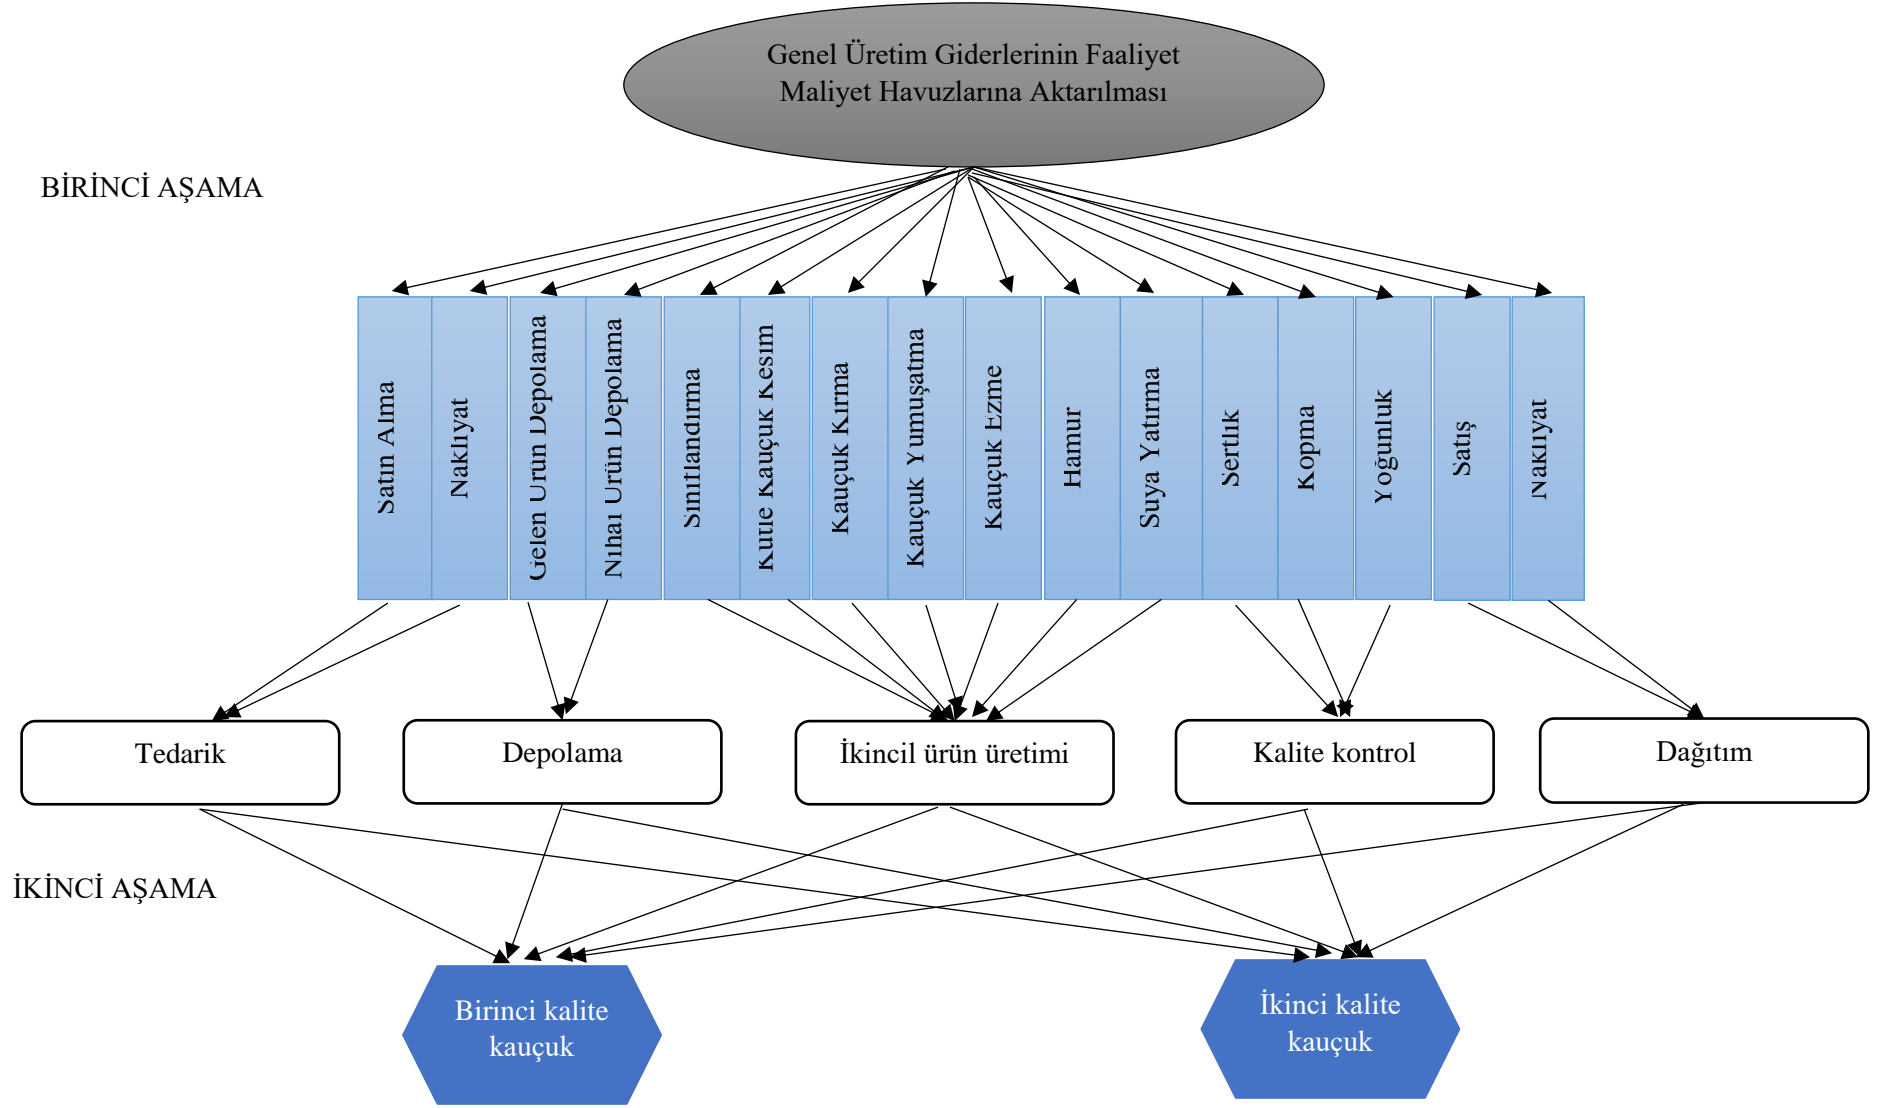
Genel Üretim Giderlerinin Faaliyet Maliyet Havuzlarına Aktarılması

BİRİNCİ AŞAMA

Satın Alma

Nakliyat

Gelen Ürün Depolama

Nihai Ürün Depolama

Sınıflandırma

Kütle Kauçuk Kesim

Kauçuk Kırma

Kauçuk Yumuşatma

Kauçuk Ezme

Hamur

Suya Yatırma

Sertlik

Kopma

Yoğunluk

Satış

Nakliyat

Tedarik

Depolama

İkincil ürün üretimi

Kalite kontrol

Dağıtım

İKİNCİ AŞAMA

Birinci kalite kauçuk

İkinci kalite kauçuk